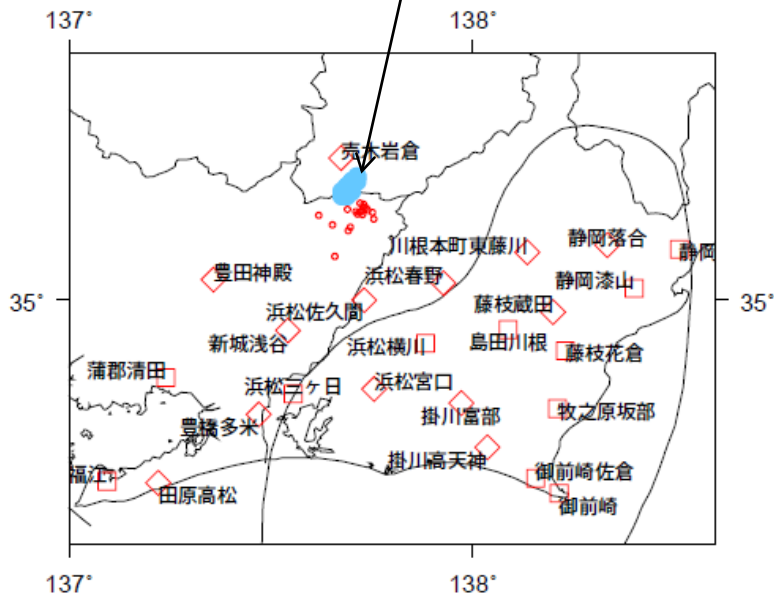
137°
138°
売木岩倉
豊田神殿
川根本町東藤川
静岡落合
静岡
浜松春野
静岡漆山
35°
35°
浜松佐久間
藤枝蔵田
新城浅谷
浜松横川
島田川根
藤枝花倉
蒲郡清田
浜松三ヶ日
浜松宮口
掛川富部
牧之原坂部
豊橋多米
掛川高天神
御前崎佐倉
福江
田原高松
御前崎
137°
138°